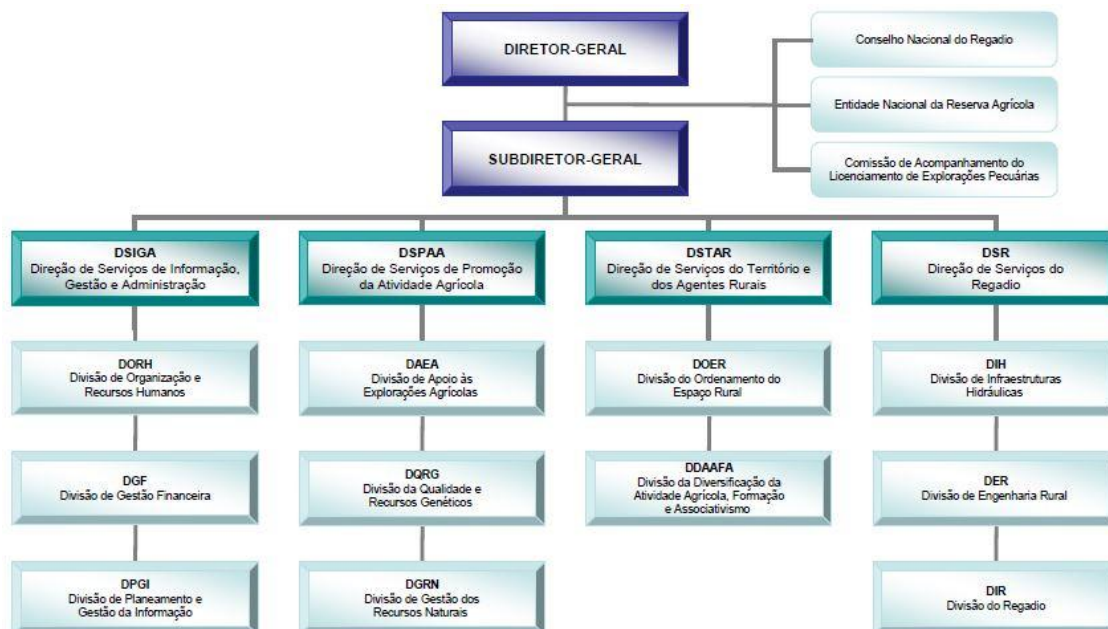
DIRETOR-GERAL

Conselho Nacional do Regadio

Entidade Nacional da Reserva Agrícola

Comissão de Acompanhamento do Licenciamento de Explorações Pecuárias

SUBDIRETOR-GERAL

DSIGA
Direção de Serviços de Informação, Gestão e Administração

DORH
Divisão de Organização e Recursos Humanos

DGF
Divisão de Gestão Financeira

DPGI
Divisão de Planeamento e Gestão da Informação

DSPAA
Direção de Serviços de Promoção da Atividade Agrícola

DAEA
Divisão de Apoio às Explorações Agrícolas

DQRG
Divisão da Qualidade e Recursos Genéticos

DGRN
Divisão de Gestão dos Recursos Naturais

DSTAR
Direção de Serviços do Território e dos Agentes Rurais

DOER
Divisão do Ordenamento do Espaço Rural

DDAAFA
Divisão da Diversificação da Atividade Agrícola, Formação e Associativismo

DSR
Direção de Serviços do Regadio

DIH
Divisão de Infraestruturas Hidráulicas

DER
Divisão de Engenharia Rural

DIR
Divisão do Regadio